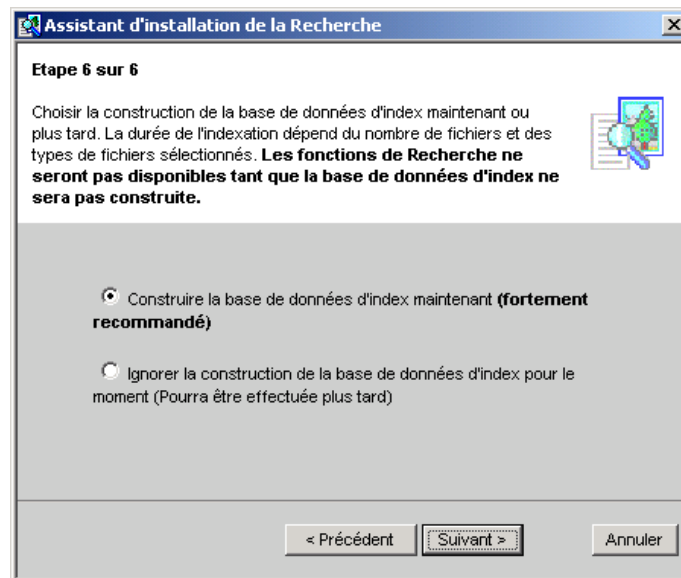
Assistant d'installation de la Recherche

Etape 6 sur 6

Choisir la construction de la base de données d'index maintenant ou plus tard. La durée de l'indexation dépend du nombre de fichiers et des types de fichiers sélectionnés. **Les fonctions de Recherche ne seront pas disponibles tant que la base de données d'index ne sera pas construite.**

Construire la base de données d'index maintenant **(fortement recommandé)**

Ignorer la construction de la base de données d'index pour le moment (Pourra être effectuée plus tard)

< Précédent

Suivant >

Annuler